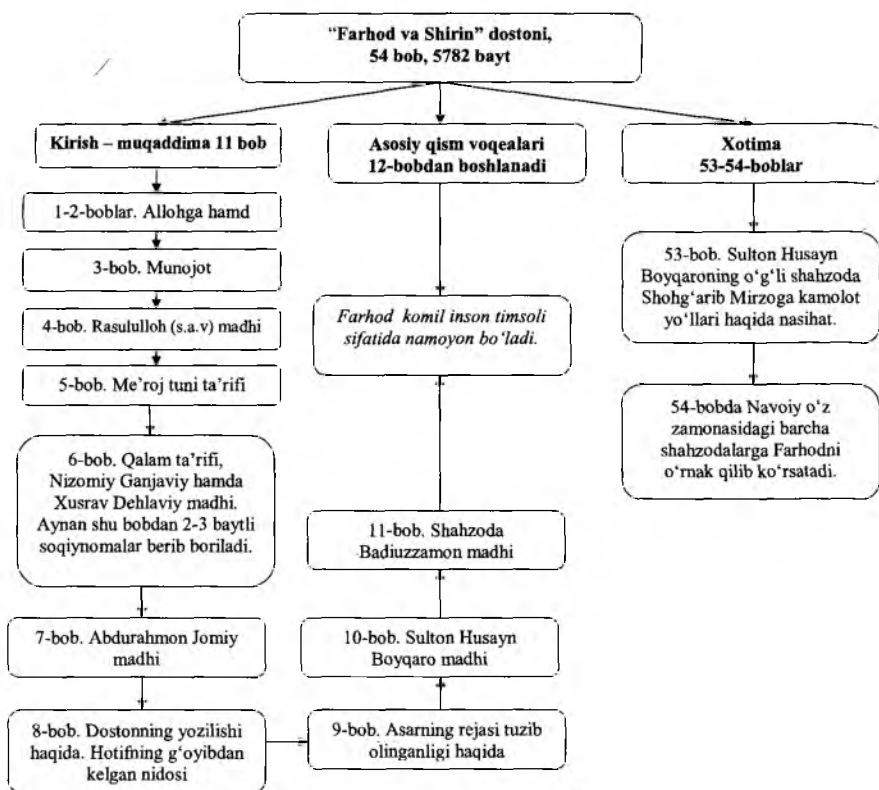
"Farhod va Shirin" dostoni, 54 bob, 5782 bayt

Kirish – muqaddima 11 bob

1-2-boblar. Allohga hamd

3-bob. Munojot

4-bob. Rasululloh (s.a.v) madhi

5-bob. Me'roj tuni ta'rifi

6-bob. Qalam ta'rifi, Nizomiy Ganjaviy hamda Xusrav Dehlaviy madhi. Aynan shu bobdan 2-3 baytli soqiynomalar berib boriladi.

7-bob. Abdurahmon Jomiy madhi

8-bob. Dostonning yozilishi haqida. Hotifning g'oyibdan kelgan nidosi

Asosiy qism voqealari 12-bobdan boshlanadi

*Farhod komil inson timsoli sifatida namoyon bo'ladi.*

11-bob. Shahzoda Badiuzzamon madhi

10-bob. Sulton Husayn Boyqaro madhi

9-bob. Asarning rejasi tuzib olinganligi haqida

Xotima 53-54-boblar

53-bob. Sulton Husayn Boyqaroning o'g'li shahzoda Shohg'arib Mirzoga kamolot yo'llari haqida nasihat.

54-bobda Navoiy o'z zamonasidagi barcha shahzodalarga Farhodni o'rnak qilib ko'rsatadi.